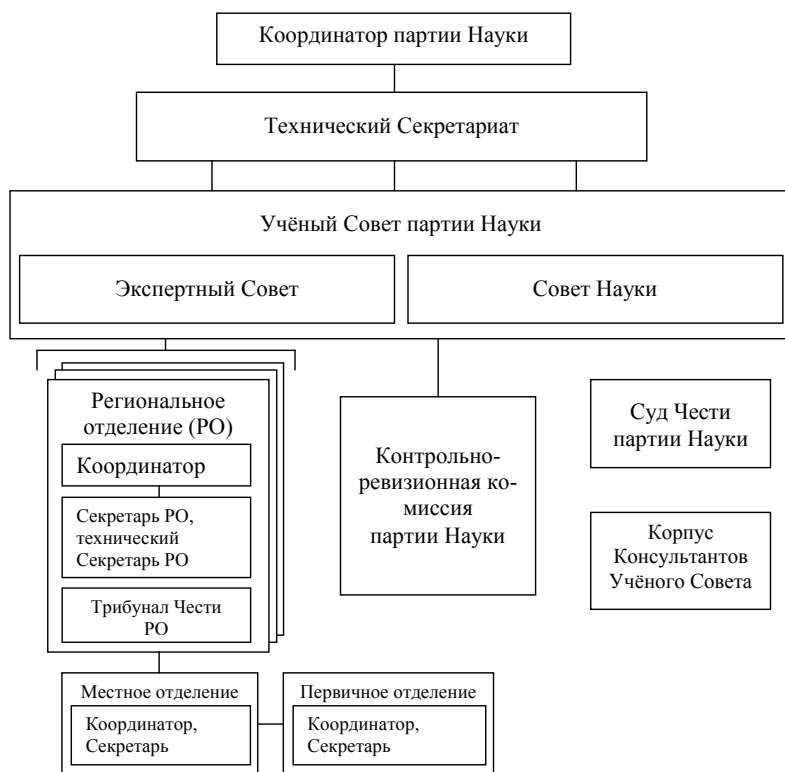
Координатор партии Науки

Технический Секретариат

Учёный Совет партии Науки

Экспертный Совет

Совет Науки

Региональное отделение (РО)

Координатор

Секретарь РО, технический Секретарь РО

Трибунал Чести РО

Контрольно-ревизионная комиссия партии Науки

Суд Чести партии Науки

Корпус Консультантов Учёного Совета

Местное отделение

Координатор, Секретарь

Первичное отделение

Координатор, Секретарь